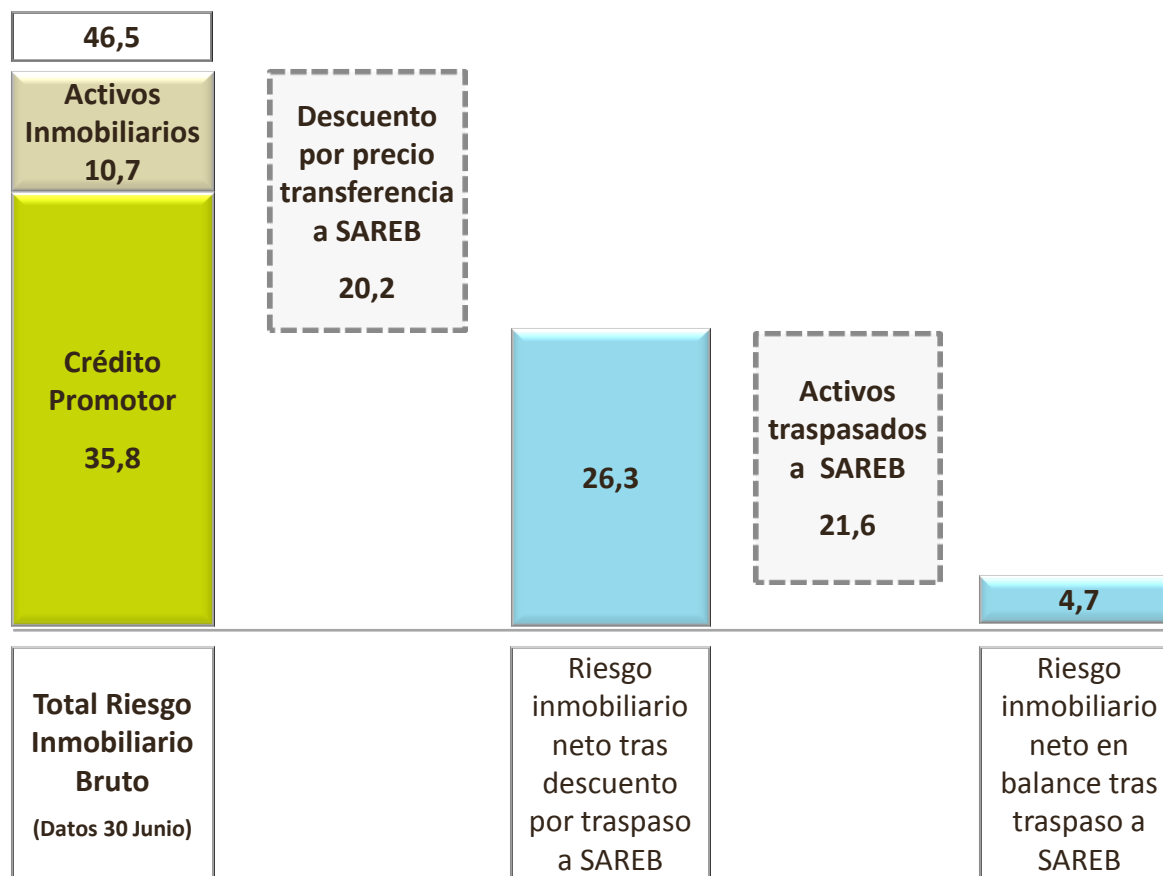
46,5

Activos Inmobiliarios 10,7

Crédito Promotor

35,8

Descuento por precio transferencia a SAREB

20,2

26,3

Activos traspasados a SAREB

21,6

4,7

Total Riesgo Inmobiliario Bruto

(Datos 30 Junio)

Riesgo inmobiliario neto tras descuento por traspaso a SAREB

Riesgo inmobiliario neto en balance tras traspaso a SAREB